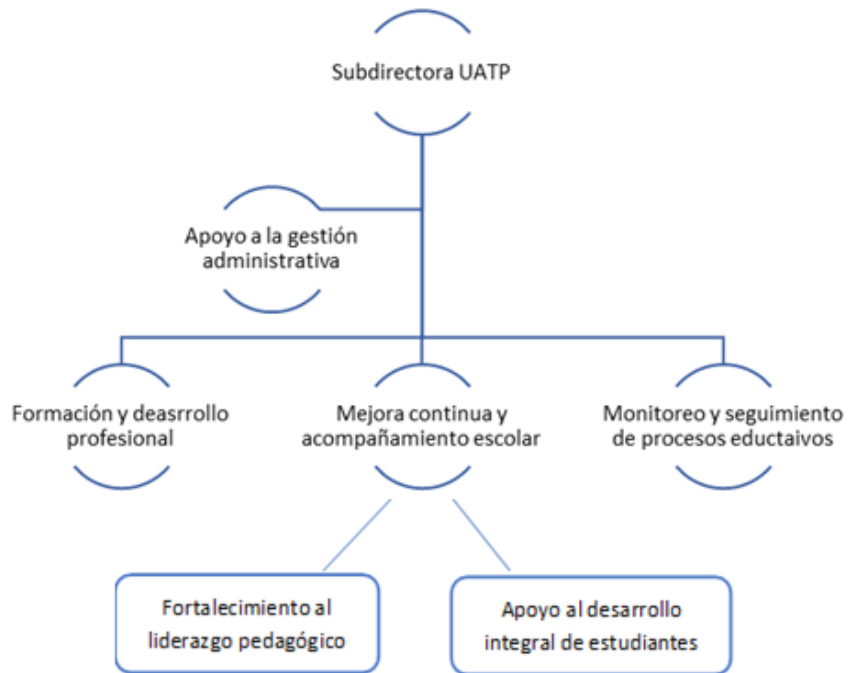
Subdirectora UATP

Apoyo a la gestión administrativa

Formación y deasrrollo profesional

Mejora continua y acompañamiento escolar

Monitoreo y seguimiento de procesos eductaivos

Fortalecimiento al liderazgo pedagógico

Apoyo al desarrollo integral de estudiantes